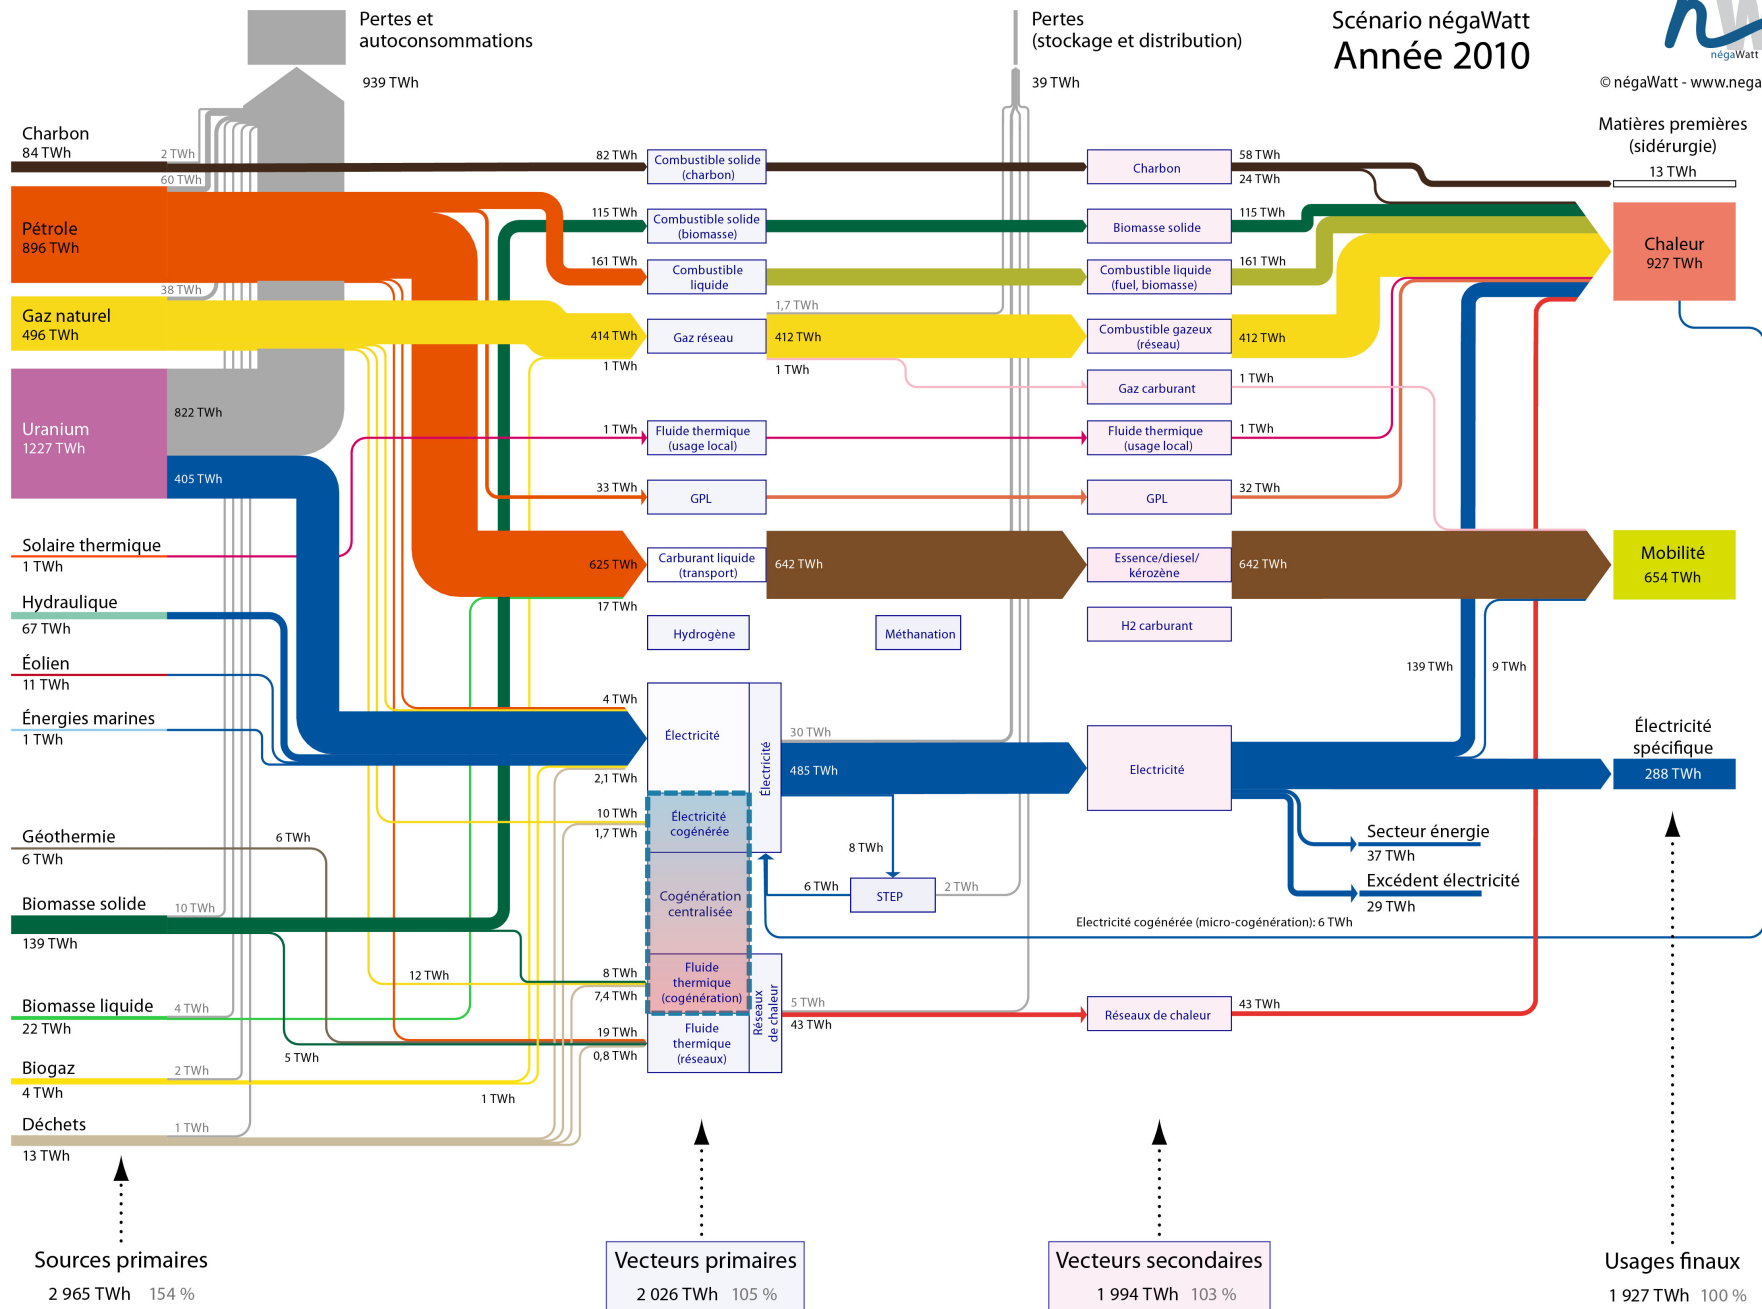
Pertes et autoconsommations

939 TWh

Pertes (stockage et distribution)

39 TWh

Scénario négaWatt
Année 2010

négaWatt
© négaWatt - www.nega

Matières premières (sidérurgie)
13 TWh

Charbon
84 TWh

2 TWh
60 TWh

Pétrole
896 TWh

38 TWh

Gaz naturel
496 TWh

Uranium
1227 TWh

822 TWh

405 TWh

Solaire thermique
1 TWh

Hydraulique
67 TWh

Éolien
11 TWh

Énergies marines
1 TWh

Géothermie
6 TWh

6 TWh

Biomasse solide
139 TWh

10 TWh

12 TWh

Biomasse liquide
22 TWh

4 TWh

5 TWh

Biogaz
4 TWh

2 TWh

1 TWh

Déchets
13 TWh

1 TWh

82 TWh
Combustible solide (charbon)

115 TWh
Combustible solide (biomasse)

161 TWh
Combustible liquide

414 TWh
Gaz réseau
1 TWh

1 TWh
Fluide thermique (usage local)

33 TWh
GPL

625 TWh
Carburant liquide (transport)
17 TWh

Hydrogène

Méthanation

4 TWh
Électricité
Électricité
2,1 TWh
10 TWh
1,7 TWh
Électricité cogénérée
Cogénération centralisée
8 TWh
7,4 TWh
Fluide thermique (cogénération)
19 TWh
0,8 TWh
Fluide thermique (réseaux)
Réseaux de chaleur

1,7 TWh
412 TWh
1 TWh
642 TWh
30 TWh
485 TWh
8 TWh
6 TWh
STEP
2 TWh
5 TWh
43 TWh

Charbon
58 TWh
24 TWh

Biomasse solide
115 TWh

Combustible liquide (fuel, biomasse)
161 TWh

Combustible gazeux (réseau)
412 TWh

Gaz carburant
1 TWh

Fluide thermique (usage local)
1 TWh

GPL
32 TWh

Essence/diesel/ kérozène
642 TWh

H2 carburant

Electricité

Réseaux de chaleur
43 TWh

139 TWh
9 TWh

Chaleur
927 TWh

Mobilité
654 TWh

Électricité spécifique
288 TWh

Secteur énergie
37 TWh

Excédent électricité
29 TWh

Electricité cogénérée (micro-cogénération): 6 TWh

Sources primaires
2 965 TWh 154 %

Vecteurs primaires
2 026 TWh 105 %

Vecteurs secondaires
1 994 TWh 103 %

Usages finaux
1 927 TWh 100 %